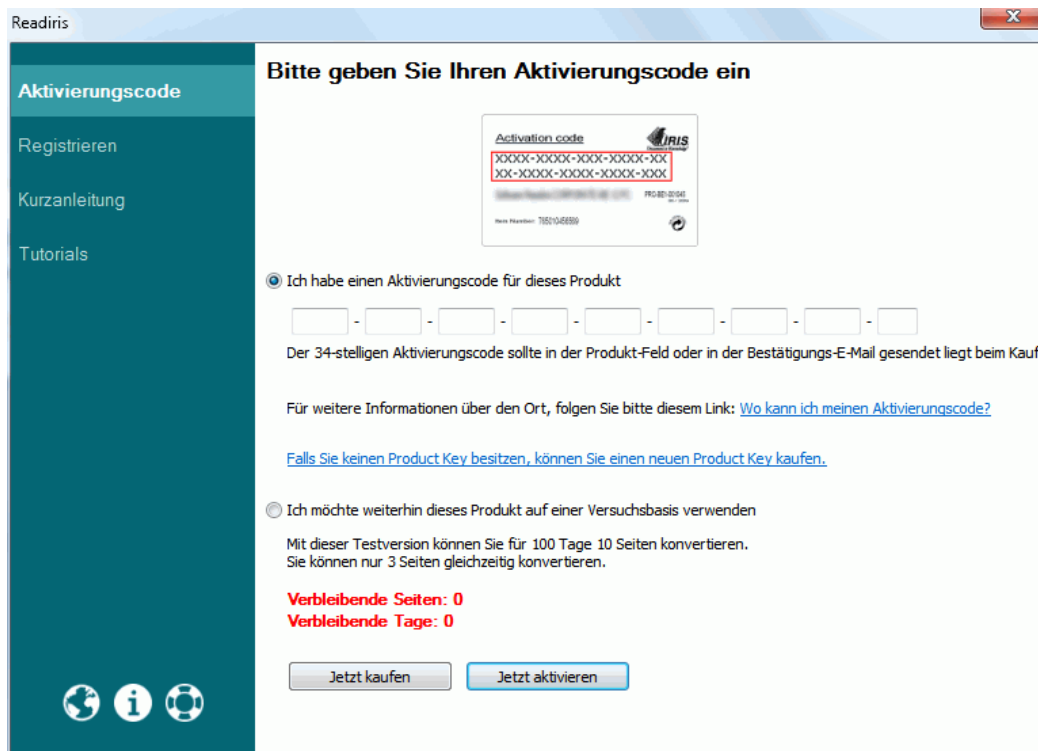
Readiris

Aktivierungscode

Registrieren

Kurzanleitung

Tutorials

Bitte geben Sie Ihren Aktivierungscode ein

Activation code
IRIS
XXXX-XXXX-XXX-XXXX-XX
XX-XXXX-XXXX-XXXX-XXX
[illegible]
PRO-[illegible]
Item Number: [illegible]

Ich habe einen Aktivierungscode für dieses Produkt

- - - - - - - -

Der 34-stelligen Aktivierungscode sollte in der Produkt-Feld oder in der Bestätigungs-E-Mail gesendet liegt beim Kauf

Für weitere Informationen über den Ort, folgen Sie bitte diesem Link: Wo kann ich meinen Aktivierungscode?

Falls Sie keinen Product Key besitzen, können Sie einen neuen Product Key kaufen.

Ich möchte weiterhin dieses Produkt auf einer Versuchsbasis verwenden

Mit dieser Testversion können Sie für 100 Tage 10 Seiten konvertieren.
Sie können nur 3 Seiten gleichzeitig konvertieren.

Verbleibende Seiten: 0
Verbleibende Tage: 0

Jetzt kaufen

Jetzt aktivieren